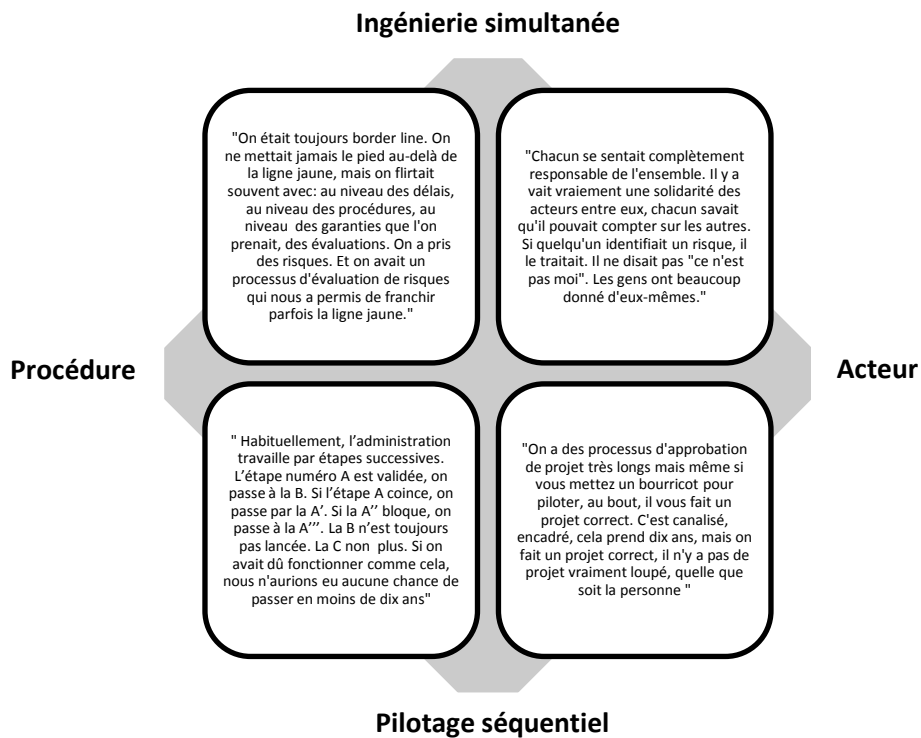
Ingénierie simultanée

"On était toujours border line. On ne mettait jamais le pied au-delà de la ligne jaune, mais on flirtait souvent avec: au niveau des délais, au niveau des procédures, au niveau des garanties que l'on prenait, des évaluations. On a pris des risques. Et on avait un processus d'évaluation de risques qui nous a permis de franchir parfois la ligne jaune."

"Chacun se sentait complètement responsable de l'ensemble. Il y a vait vraiement une solidarité des acteurs entre eux, chacun savait qu'il pouvait compter sur les autres. Si quelqu'un identifiait un risque, il le traitait. Il ne disait pas "ce n'est pas moi". Les gens ont beaucoup donné d'eux-mêmes."

Procédure

Acteur

" Habituellement, l'administration travaille par étapes successives. L'étape numéro A est validée, on passe à la B. Si l'étape A coince, on passe par la A'. Si la A'' bloque, on passe à la A'''. La B n'est toujours pas lancée. La C non plus. Si on avait dû fonctionner comme cela, nous n'aurions eu aucune chance de passer en moins de dix ans"

"On a des processus d'approbation de projet très longs mais même si vous mettez un bourricot pour piloter, au bout, il vous fait un projet correct. C'est canalisé, encadré, cela prend dix ans, mais on fait un projet correct, il n'y a pas de projet vraiment loupé, quelle que soit la personne "

Pilotage séquentiel